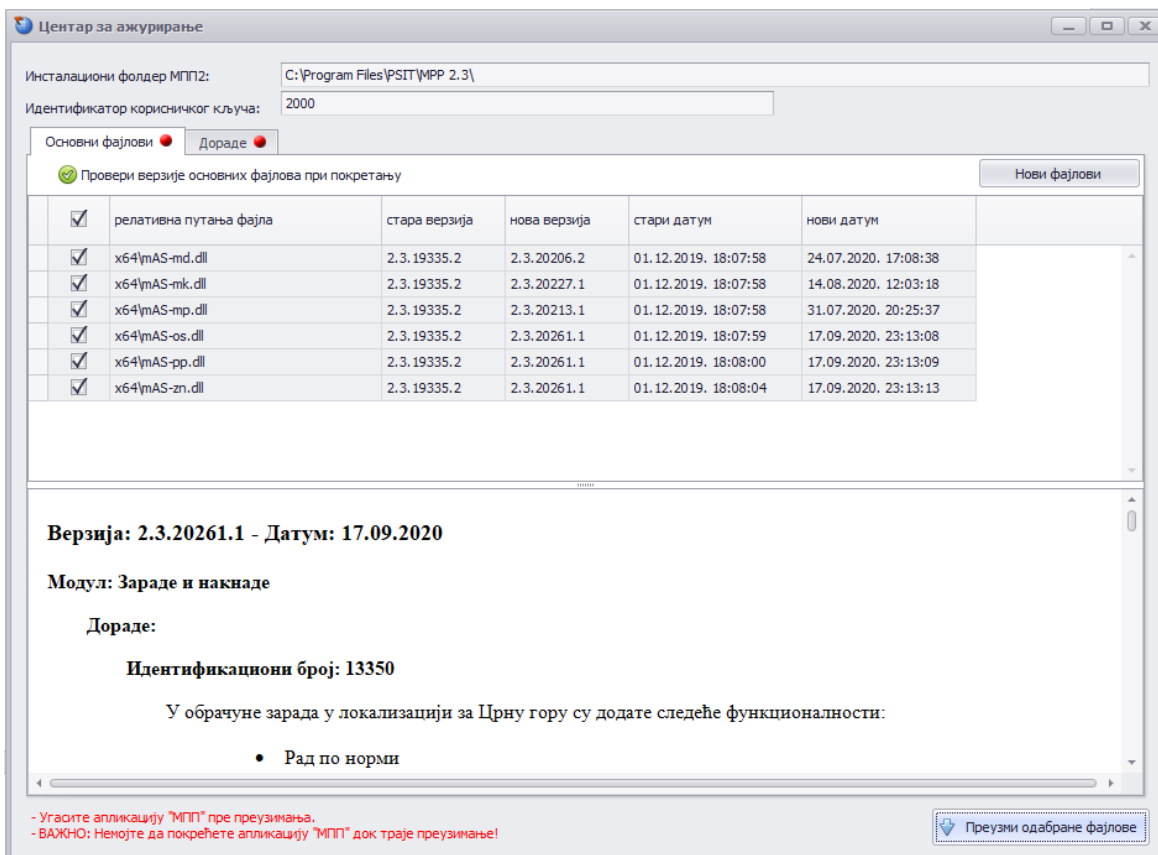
Центар за ажурирање

Инсталациони фолдер МПП2: C:\Program Files\PSIT\MPP 2.3\

Идентификатор корисничког кључа: 2000

Основни фајлови | Дораде

Провери верзије основних фајлова при покретању

Нови фајлови

| ☑ | релативна путања фајла | стара верзија | нова верзија | стари датум | нови датум |
|---|---|---|---|---|---|
| ☑ | x64\mAS-md.dll | 2.3.19335.2 | 2.3.20206.2 | 01.12.2019. 18:07:58 | 24.07.2020. 17:08:38 |
| ☑ | x64\mAS-mk.dll | 2.3.19335.2 | 2.3.20227.1 | 01.12.2019. 18:07:58 | 14.08.2020. 12:03:18 |
| ☑ | x64\mAS-mp.dll | 2.3.19335.2 | 2.3.20213.1 | 01.12.2019. 18:07:58 | 31.07.2020. 20:25:37 |
| ☑ | x64\mAS-os.dll | 2.3.19335.2 | 2.3.20261.1 | 01.12.2019. 18:07:59 | 17.09.2020. 23:13:08 |
| ☑ | x64\mAS-pp.dll | 2.3.19335.2 | 2.3.20261.1 | 01.12.2019. 18:08:00 | 17.09.2020. 23:13:09 |
| ☑ | x64\mAS-zn.dll | 2.3.19335.2 | 2.3.20261.1 | 01.12.2019. 18:08:04 | 17.09.2020. 23:13:13 |

Верзија: 2.3.20261.1 - Датум: 17.09.2020

Модул: Зараде и накнаде

Дораде:

Идентификациони број: 13350

У обрачуне зарада у локализацији за Црну гору су додате следеће функционалности:

• Рад по норми

- Угасите апликацију "МПП" пре преузимања.
- ВАЖНО: Немојте да покрећете апликацију "МПП" док траје преузимање!

Преузми одабране фајлове